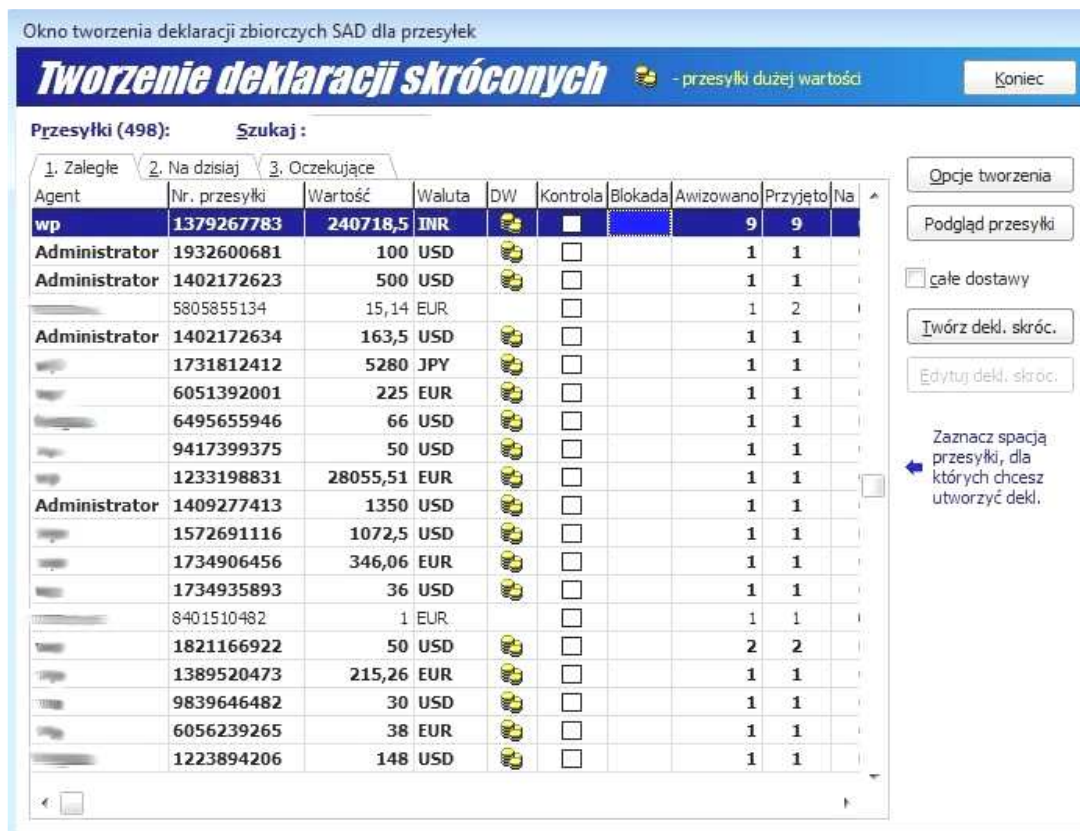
Okno tworzenia deklaracji zbiorczych SAD dla przesyłek

Tworzenie deklaracji skróconych

- przesyłki dużej wartości

Koniec

Przesyłki (498):

Szukaj :

1. Zaległe

2. Na dzisiaj

3. Oczekujące

| Agent | Nr. przesyłki | Wartość | Waluta | DW | Kontrola | Blokada | Awizowano | Przyjęto | Na |
|---|---|---|---|---|---|---|---|---|---|
| wp | 1379267783 | 240718,5 | INR | | | | 9 | 9 | |
| Administrator | 1932600681 | 100 | USD | | | | 1 | 1 | |
| Administrator | 1402172623 | 500 | USD | | | | 1 | 1 | |
| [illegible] | 5805855134 | 15,14 | EUR | | | | 1 | 2 | |
| Administrator | 1402172634 | 163,5 | USD | | | | 1 | 1 | |
| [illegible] | 1731812412 | 5280 | JPY | | | | 1 | 1 | |
| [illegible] | 6051392001 | 225 | EUR | | | | 1 | 1 | |
| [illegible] | 6495655946 | 66 | USD | | | | 1 | 1 | |
| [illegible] | 9417399375 | 50 | USD | | | | 1 | 1 | |
| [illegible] | 1233198831 | 28055,51 | EUR | | | | 1 | 1 | |
| Administrator | 1409277413 | 1350 | USD | | | | 1 | 1 | |
| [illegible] | 1572691116 | 1072,5 | USD | | | | 1 | 1 | |
| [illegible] | 1734906456 | 346,06 | EUR | | | | 1 | 1 | |
| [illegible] | 1734935893 | 36 | USD | | | | 1 | 1 | |
| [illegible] | 8401510482 | 1 | EUR | | | | 1 | 1 | |
| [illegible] | 1821166922 | 50 | USD | | | | 2 | 2 | |
| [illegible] | 1389520473 | 215,26 | EUR | | | | 1 | 1 | |
| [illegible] | 9839646482 | 30 | USD | | | | 1 | 1 | |
| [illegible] | 6056239265 | 38 | EUR | | | | 1 | 1 | |
| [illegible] | 1223894206 | 148 | USD | | | | 1 | 1 | |

Opcje tworzenia

Podgląd przesyłki

całe dostawy

Twórz dekl. skróc.

Edytuj dekl. skróc.

Zaznacz spacją przesyłki, dla których chcesz utworzyć dekl.